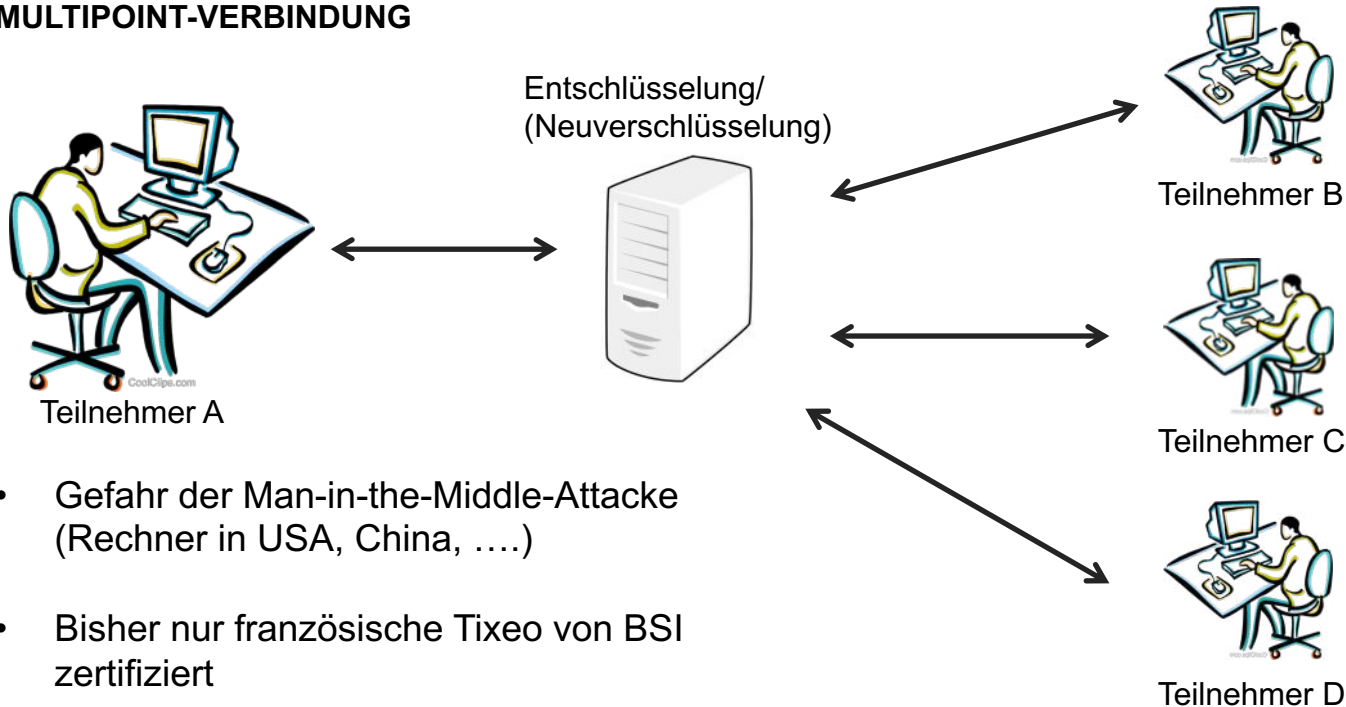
MULTIPOINT-VERBINDUNG

Entschlüsselung/
(Neuverschlüsselung)

Teilnehmer A

CoolClips.com

Teilnehmer B

Teilnehmer C

Teilnehmer D

• Gefahr der Man-in-the-Middle-Attacke (Rechner in USA, China, ….)

• Bisher nur französische Tixeo von BSI zertifiziert